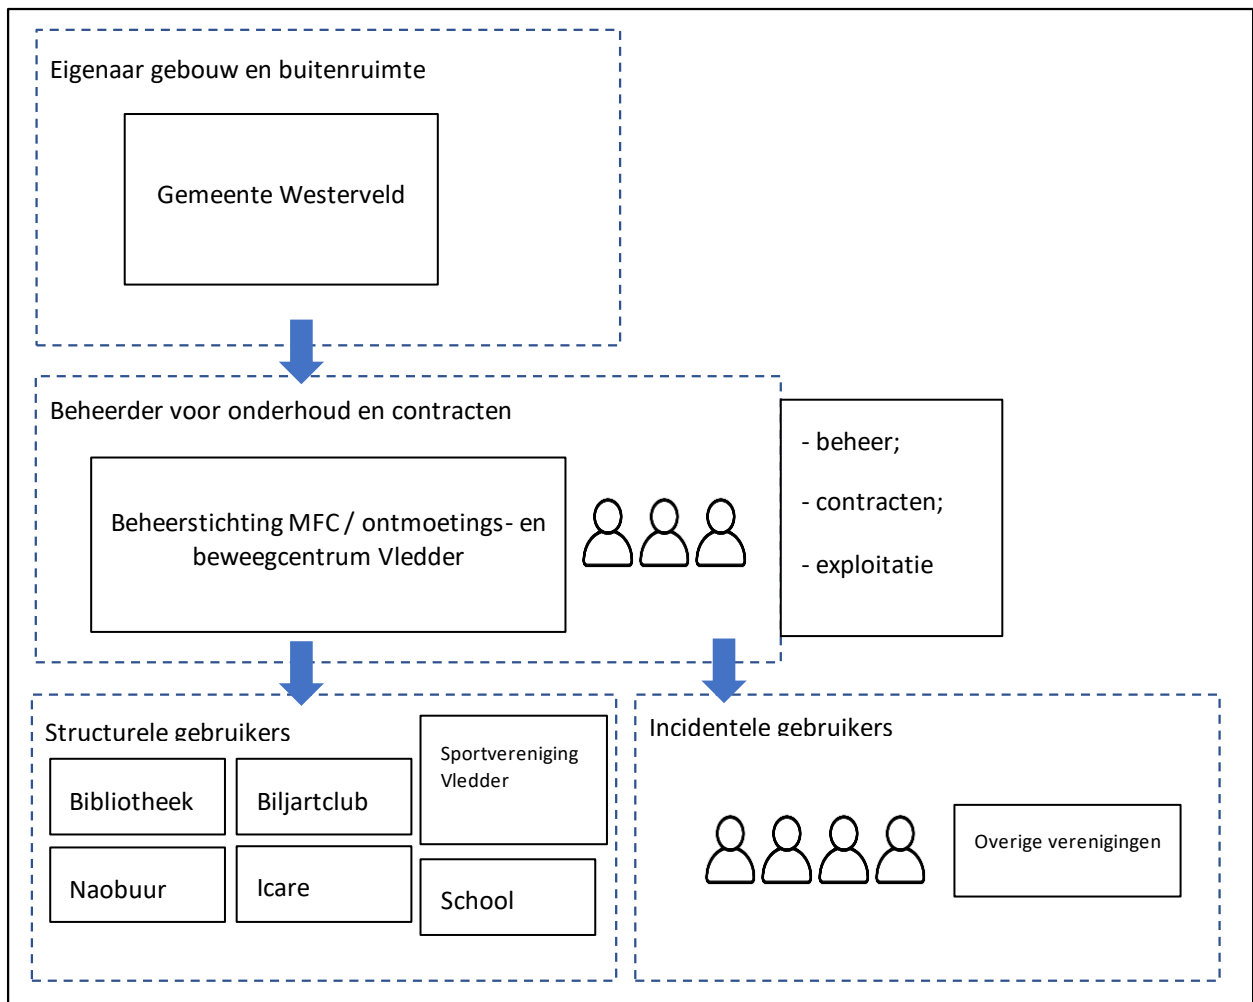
Eigenaar gebouw en buitenruimte

Gemeente Westerveld

Beheerder voor onderhoud en contracten

Beheerstichting MFC / ontmoetings- en beweegcentrum Vledder

- beheer;

- contracten;

- exploitatie

Structurele gebruikers

Bibliotheek

Biljartclub

Sportvereniging Vledder

Naobuur

Icare

School

Incidentele gebruikers

Overige verenigingen